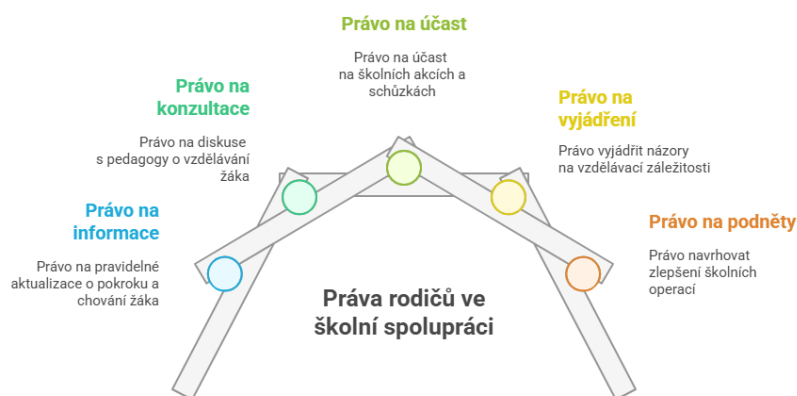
Právo na účast

Právo na účast na školních akcích a schůzkách

Právo na konzultace

Právo na diskuse s pedagogy o vzdělávání žáka

Právo na vyjádření

Právo vyjádřit názory na vzdělávací záležitosti

Právo na informace

Právo na pravidelné aktualizace o pokroku a chování žáka

Právo na podněty

Právo navrhovat zlepšení školních operací

Práva rodičů ve školní spolupráci